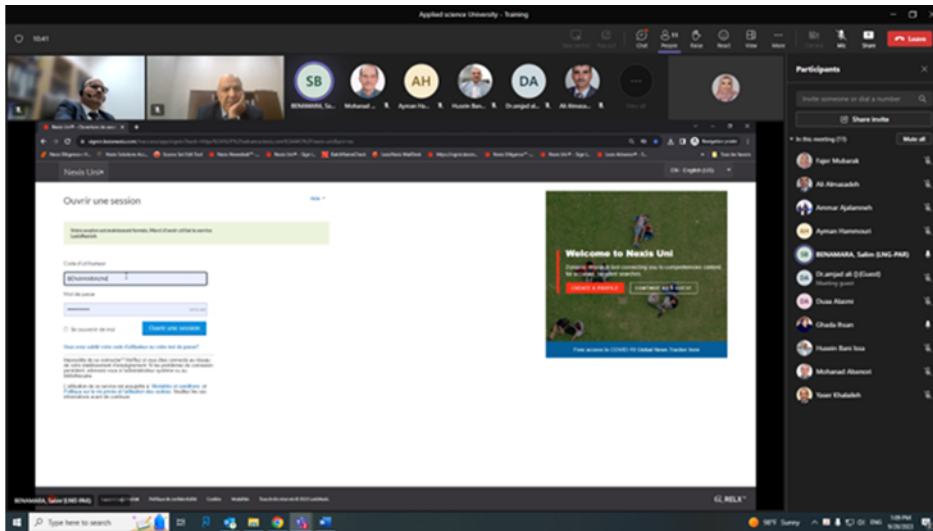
Applied science University - Training

10:41

Chat People Raise React View More Camera Mic Share Leave

SB

BENAMARA, Sa... Mohanad ... AH Ayman Ha... Hussin Ban... DA Dr.amjad al... Ali Almaza...

Participants

Invite someone or dial a number

Share invite

In this meeting (11) Mute all

Fajer Mubarak

Ali Almazadeh

Ammar Ajalamneh

AH Ayman Hammouri

SB BENAMARA, Salim (LNG-PAR)

DA Dr.amjad ali (Guest)
Meeting guest

DA Duaa Alazmi

Ghada Ihsan

Hussin Bani Issa

Mohanad Abanoot

Yaser Khalaileh

Nexis Uni®

Ouvrir une session

Aide

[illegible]

Code d'utilisateur

BENAMARASD

Mot de passe

Se souvenir de moi

Ouvrir une session

Vous avez oublié votre code d'utilisateur ou votre mot de passe?

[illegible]

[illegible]

Welcome to Nexis Uni

Dynamic research tool connecting you to comprehensive content for accurate, targeted searches.

CREATE A PROFILE

CONTINUE AS A GUEST

Free access to COVID-19 Global News Tracker here

FR - English (US)

BENAMARA, Salim (LNG-PAR)

Cookies

RELX™

Type here to search

98°F Sunny

1:08 PM